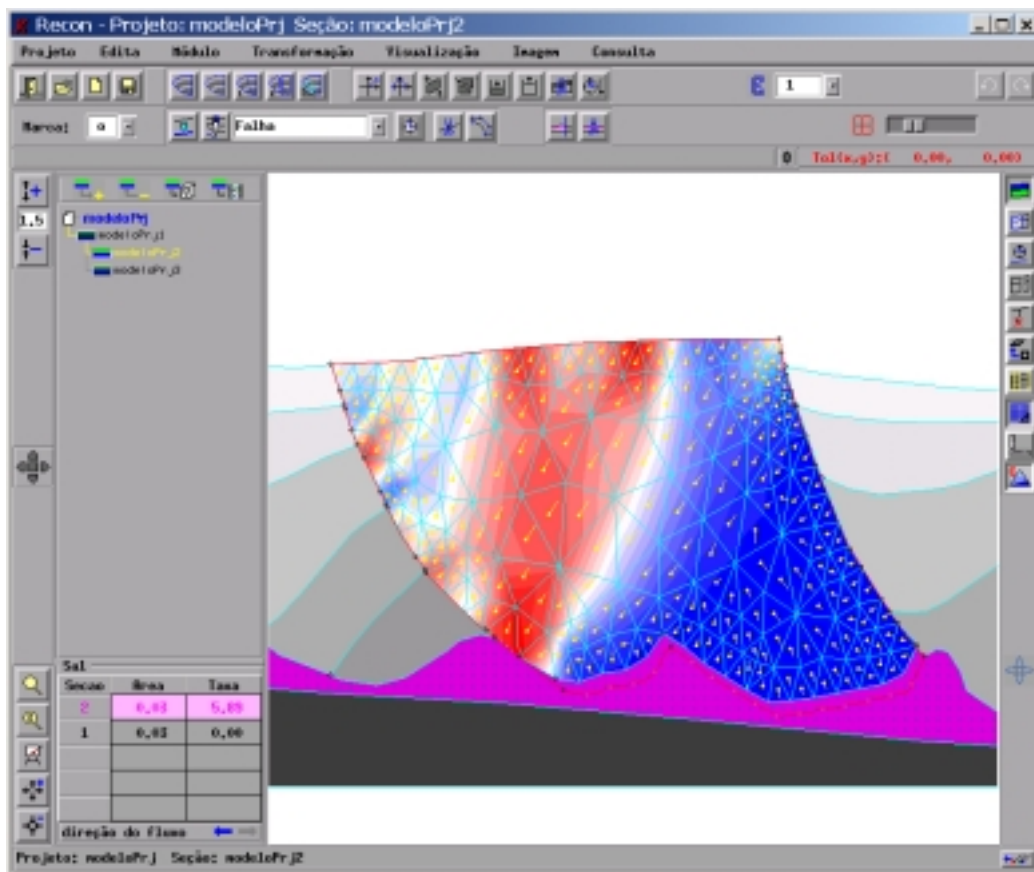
Recon - Projeto: modeloPrj Seção: modeloPrj2

Projeto Edita Módulo Transformação Visualização Imagem Consulta

1

Marca: o Falha

0 Tol(x,y):( 0.00, 0.00)

1.5

modeloPrj
modeloPrj1
modeloPrj2
modeloPrj3

Sal

| Secao | Area | Taxa |
|---|---|---|
| 2 | 0.43 | 5.85 |
| 1 | 0.03 | 0.00 |
| | | |
| | | |
| | | |

direção do fluxo

Projeto: modeloPrj Seção: modeloPrj2